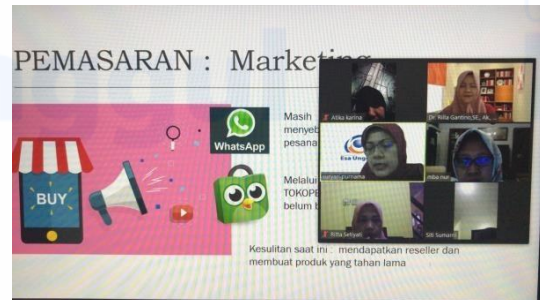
PEMASARAN : Marketing

BUY

WhatsApp

Masih menyeb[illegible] pesana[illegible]

Melalui TOKOPE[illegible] belum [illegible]

Kesulitan saat ini : mendapatkan reseller dan membuat produk yang tahan lama

Atika karina

Dr. Rita Gantino,SE., Ak.

Esa Unggul

Rita Setiyati

Siti Sumarni